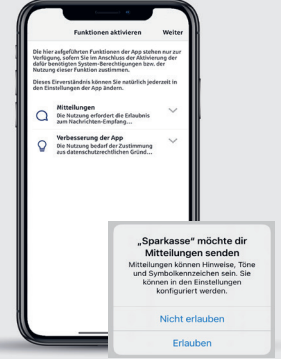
Funktionen aktivieren

Weiter

Die hier aufgeführten Funktionen der App stehen nur zur Verfügung, sofern Sie im Anschluss der Aktivierung der dafür benötigten System-Berechtigungen bzw. der Nutzung dieser Funktion zustimmen.

Dieses Einverständnis können Sie natürlich jederzeit in den Einstellungen der App ändern.

Mitteilungen
Die Nutzung erfordert die Erlaubnis zum Nachrichten-Empfang...

Verbesserung der App
Die Nutzung bedarf der Zustimmung aus datenschutzrechtlichen Gründ...

„Sparkasse" möchte dir Mitteilungen senden

Mitteilungen können Hinweise, Töne und Symbolkennzeichen sein. Sie können in den Einstellungen konfiguriert werden.

Nicht erlauben

Erlauben